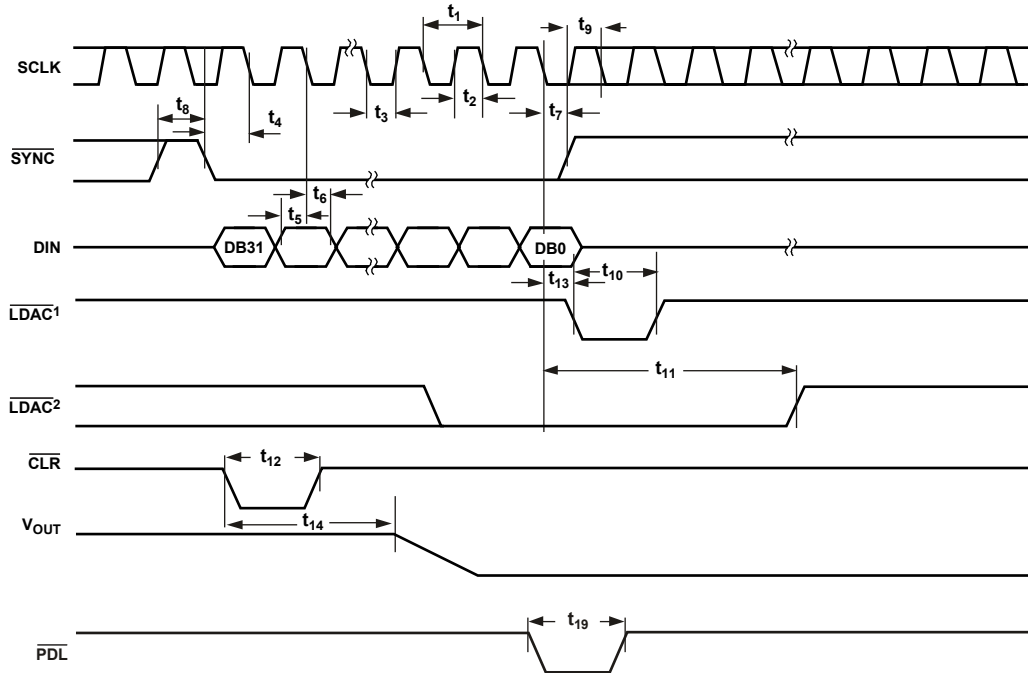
SCLK

$t_1$

$t_9$

$t_8$

$t_4$

$t_3$

$t_2$

$t_7$

$\overline{SYNC}$

$t_6$

$t_5$

DIN

DB31

DB0

$t_{13}$

$t_{10}$

$\overline{LDAC}^1$

$t_{11}$

$\overline{LDAC}^2$

$\overline{CLR}$

$t_{12}$

$V_{OUT}$

$t_{14}$

$t_{19}$

$\overline{PDL}$